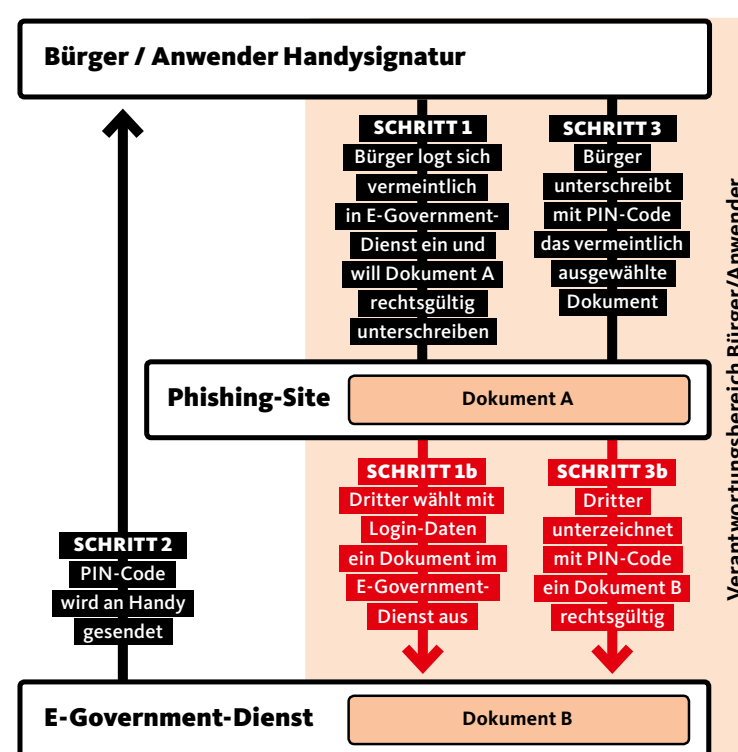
Bürger / Anwender Handysignatur

SCHRITT 1
Bürger logt sich vermeintlich in E-Government-Dienst ein und will Dokument A rechtsgültig unterschreiben

SCHRITT 3
Bürger unterschreibt mit PIN-Code das vermeintlich ausgewählte Dokument

Verantwortungsbereich Bürger/Anwender

Phishing-Site

Dokument A

SCHRITT 1b
Dritter wählt mit Login-Daten ein Dokument im E-Government-Dienst aus

SCHRITT 3b
Dritter unterzeichnet mit PIN-Code ein Dokument B rechtsgültig

SCHRITT 2
PIN-Code wird an Handy gesendet

E-Government-Dienst

Dokument B